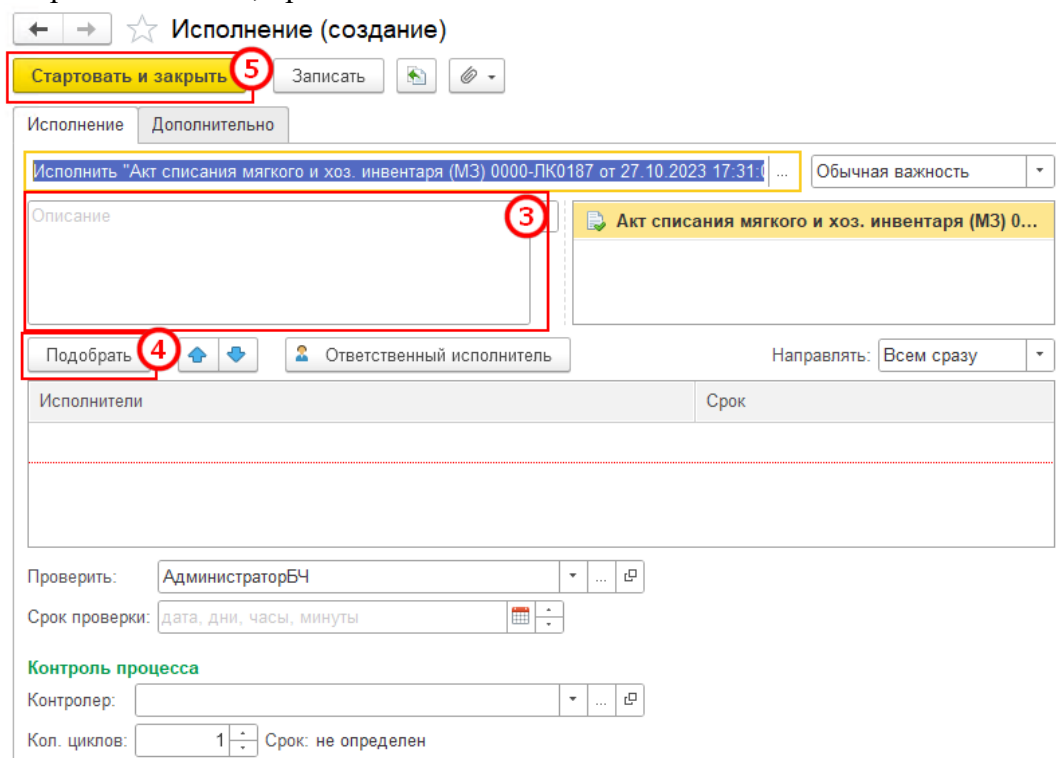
Исполнение (создание)

Стартовать и закрыть 5 Записать

Исполнение Дополнительно

Исполнить "Акт списания мягкого и хоз. инвентаря (МЗ) 0000-ЛК0187 от 27.10.2023 17:31:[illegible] ... Обычная важность

Описание 3

Акт списания мягкого и хоз. инвентаря (МЗ) 0...

Подобрать 4 Ответственный исполнитель Направлять: Всем сразу

| Исполнители | Срок |
|---|---|
| | |

Проверить: АдминистраторБЧ

Срок проверки: дата, дни, часы, минуты

Контроль процесса

Контролер:

Кол. циклов: 1 Срок: не определен